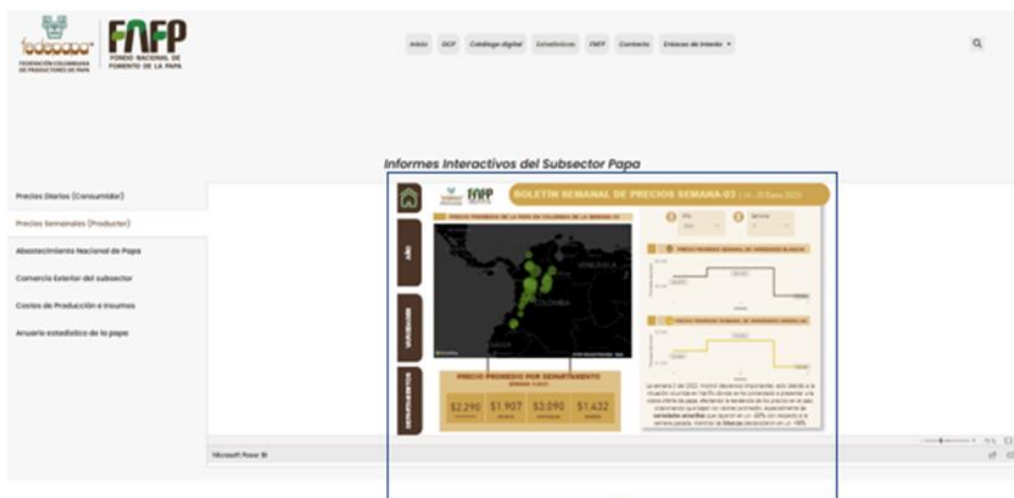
fedepapa
FEDERACIÓN COLOMBIANA DE PRODUCTORES DE PAPA

FNFP
FONDO NACIONAL DE FOMENTO DE LA PAPA

Inicio SGC Catálogo digital Estadísticas FNFP Contacto Enlaces de Interés ▾

Informes Interactivos del Subsector Papa

Precios Diarios (Consumidor)
Precios Semanales (Productor)
Abastecimiento Nacional de Papa
Comercio Exterior del subsector
Costos de Producción e insumos
Anuario estadístico de la papa

BOLETÍN SEMANAL DE PRECIOS SEMANA-03 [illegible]

AÑO
VARIEDADES
DEPARTAMENTOS

PRECIO PROMEDIO DE LA PAPA EN COLOMBIA DE LA SEMANA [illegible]

VENEZUELA
COLOMBIA

PRECIO PROMEDIO POR DEPARTAMENTO
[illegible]

$2.290 $1.907 $3.090 $1.432

Año
Semana

PRECIO PROMEDIO SEMANAL DE VARIEDADES BLANCAS
PRECIO PROMEDIO SEMANAL DE VARIEDADES AMARILLAS

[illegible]

Microsoft Power BI